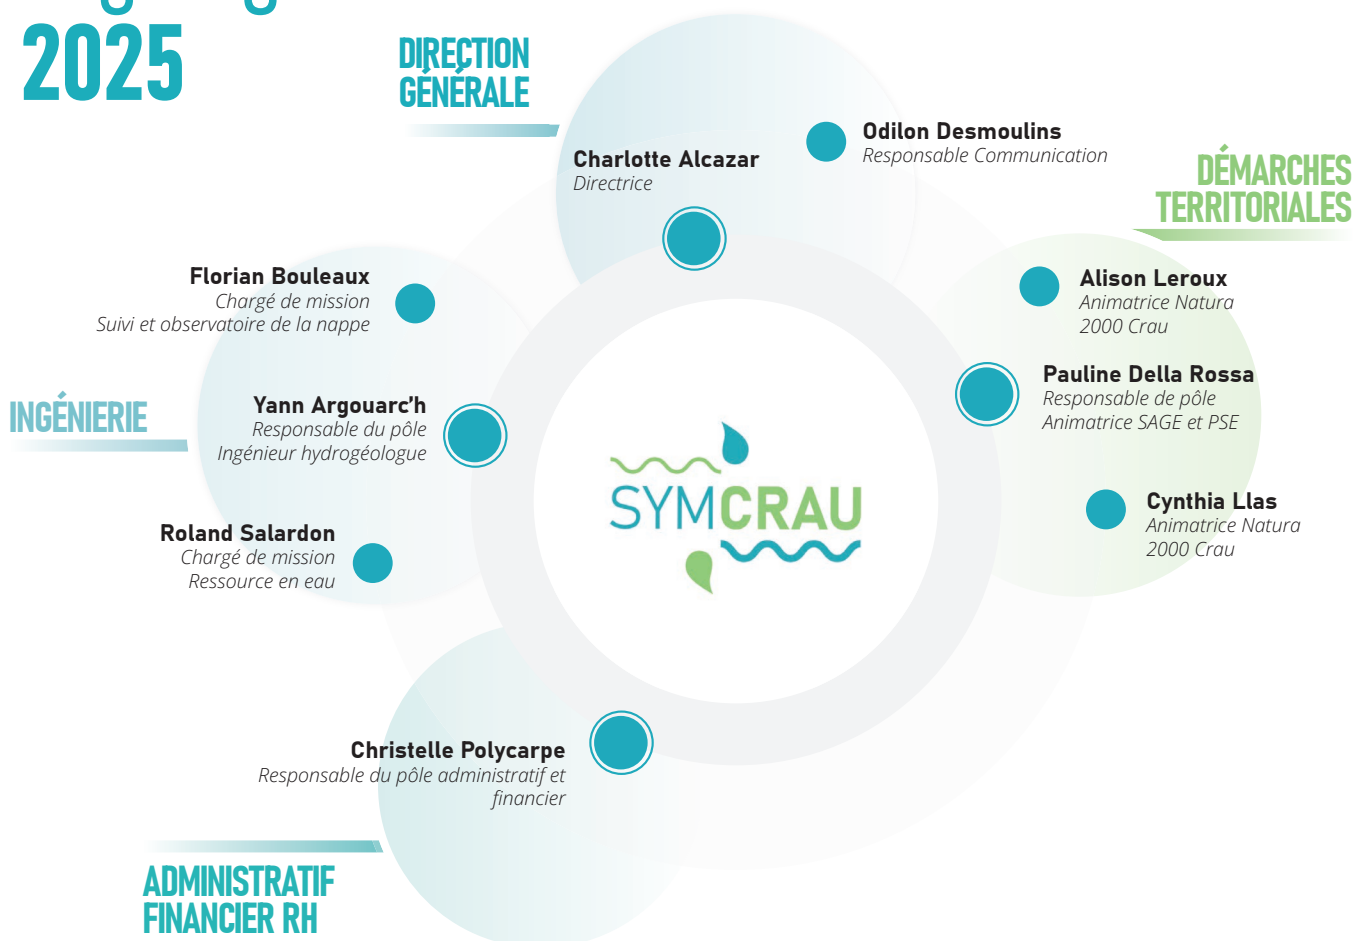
2025

DIRECTION GÉNÉRALE

Charlotte Alcazar
Directrice

Odilon Desmoulins
Responsable Communication

DÉMARCHES TERRITORIALES

Alison Leroux
Animatrice Natura 2000 Crau

Pauline Della Rossa
Responsable de pôle
Animatrice SAGE et PSE

Cynthia Llas
Animatrice Natura 2000 Crau

Florian Bouleaux
Chargé de mission
Suivi et observatoire de la nappe

INGÉNIERIE

Yann Argouarc'h
Responsable du pôle
Ingénieur hydrogéologue

Roland Salardon
Chargé de mission
Ressource en eau

SYMCRAU

Christelle Polycarpe
Responsable du pôle administratif et financier

ADMINISTRATIF FINANCIER RH